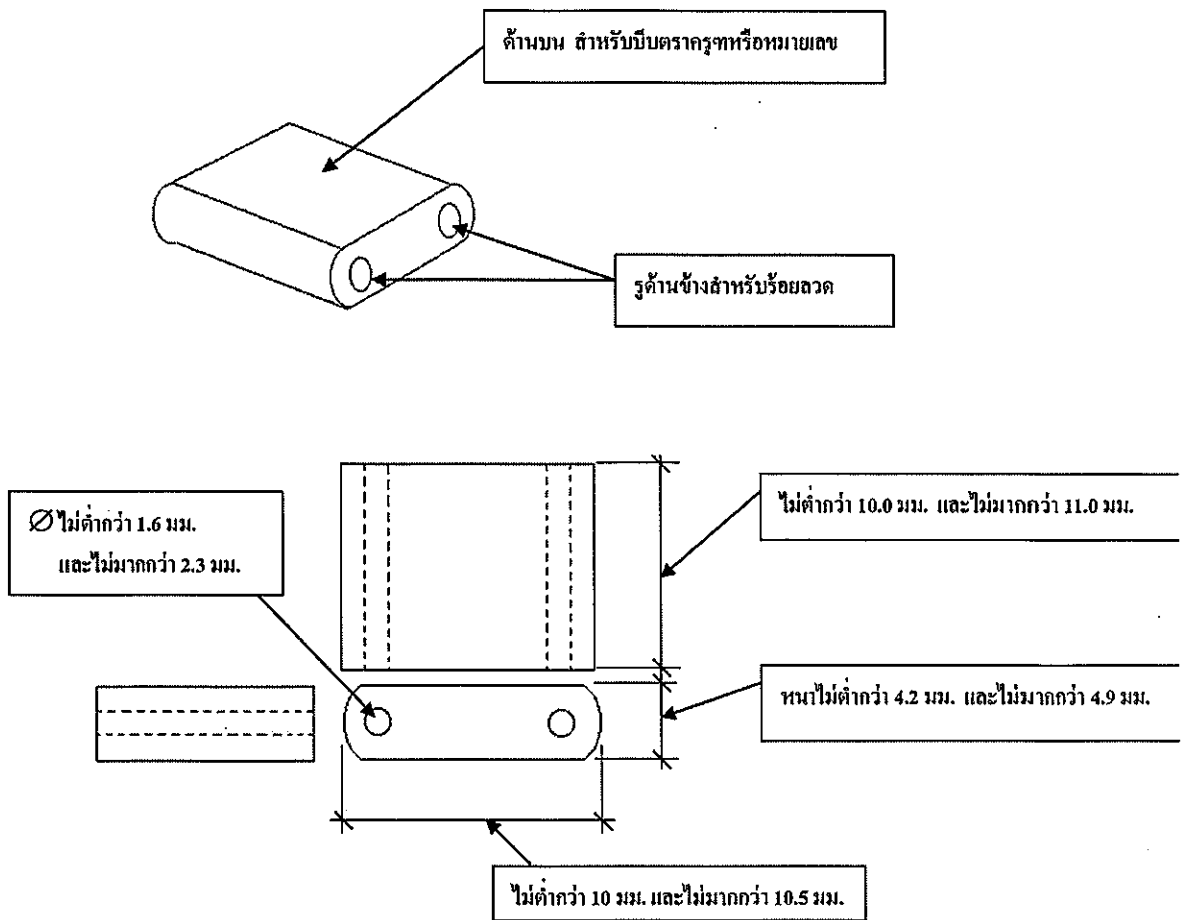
ด้านบน สำหรับบีบตราครุฑหรือหมายเลข

รูด้านข้างสำหรับร้อยลวด

$\varnothing$ ไม่ต่ำกว่า 1.6 มม. และไม่มากกว่า 2.3 มม.

ไม่ต่ำกว่า 10.0 มม. และไม่มากกว่า 11.0 มม.

หนาไม่ต่ำกว่า 4.2 มม. และไม่มากกว่า 4.9 มม.

ไม่ต่ำกว่า 10 มม. และไม่มากกว่า 10.5 มม.